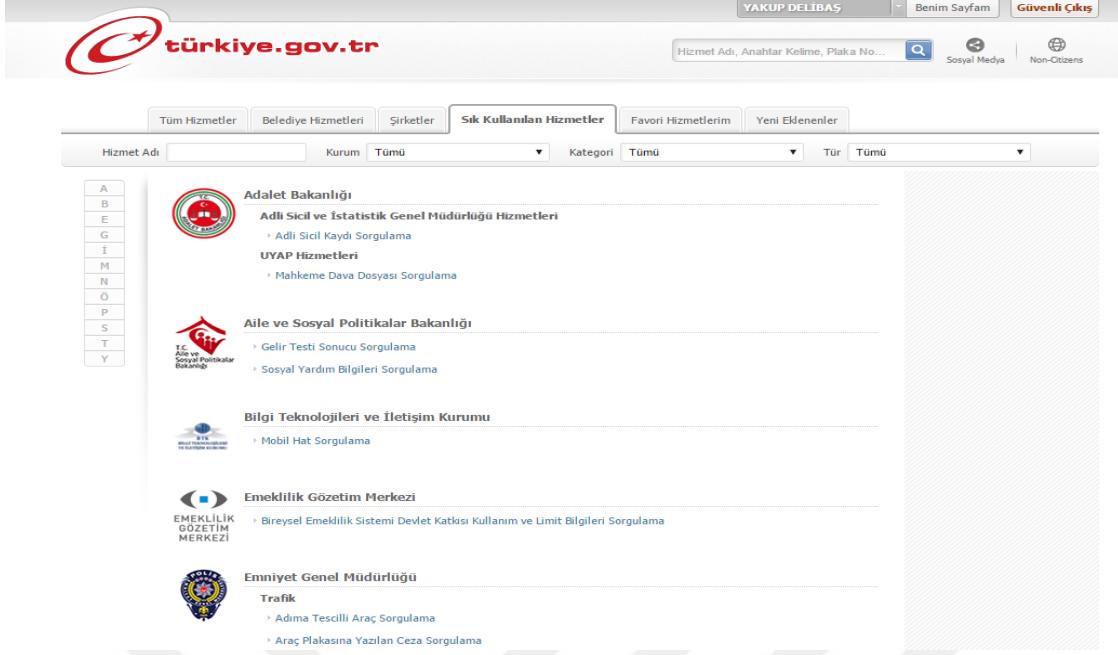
YAKUP DELİBAŞ | Benim Sayfam | Güvenli Çıkış

türkiye.gov.tr

Hizmet Adı, Anahtar Kelime, Plaka No...

Sosyal Medya

Non-Citizens

Tüm Hizmetler | Belediye Hizmetleri | Şirketler | Sık Kullanılan Hizmetler | Favori Hizmetlerim | Yeni Eklenenler

Hizmet Adı | Kurum Tümü | Kategori Tümü | Tür Tümü

A
B
E
G
İ
M
N
Ö
P
S
T
Y

Adalet Bakanlığı

Adli Sicil ve İstatistik Genel Müdürlüğü Hizmetleri

Adli Sicil Kaydı Sorgulama

UYAP Hizmetleri

Mahkeme Dava Dosyası Sorgulama

T.C. Aile ve Sosyal Politikalar Bakanlığı

Aile ve Sosyal Politikalar Bakanlığı

Gelir Testi Sonucu Sorgulama

Sosyal Yardım Bilgileri Sorgulama

BTK

Bilgi Teknolojileri ve İletişim Kurumu

Mobil Hat Sorgulama

EMEKLİLİK GÖZETİM MERKEZİ

Emeklilik Gözetim Merkezi

Bireysel Emeklilik Sistemi Devlet Katkısı Kullanım ve Limit Bilgileri Sorgulama

POLİS

Emniyet Genel Müdürlüğü

Trafik

Adıma Tescilli Araç Sorgulama

Araç Plakasına Yazılan Ceza Sorgulama